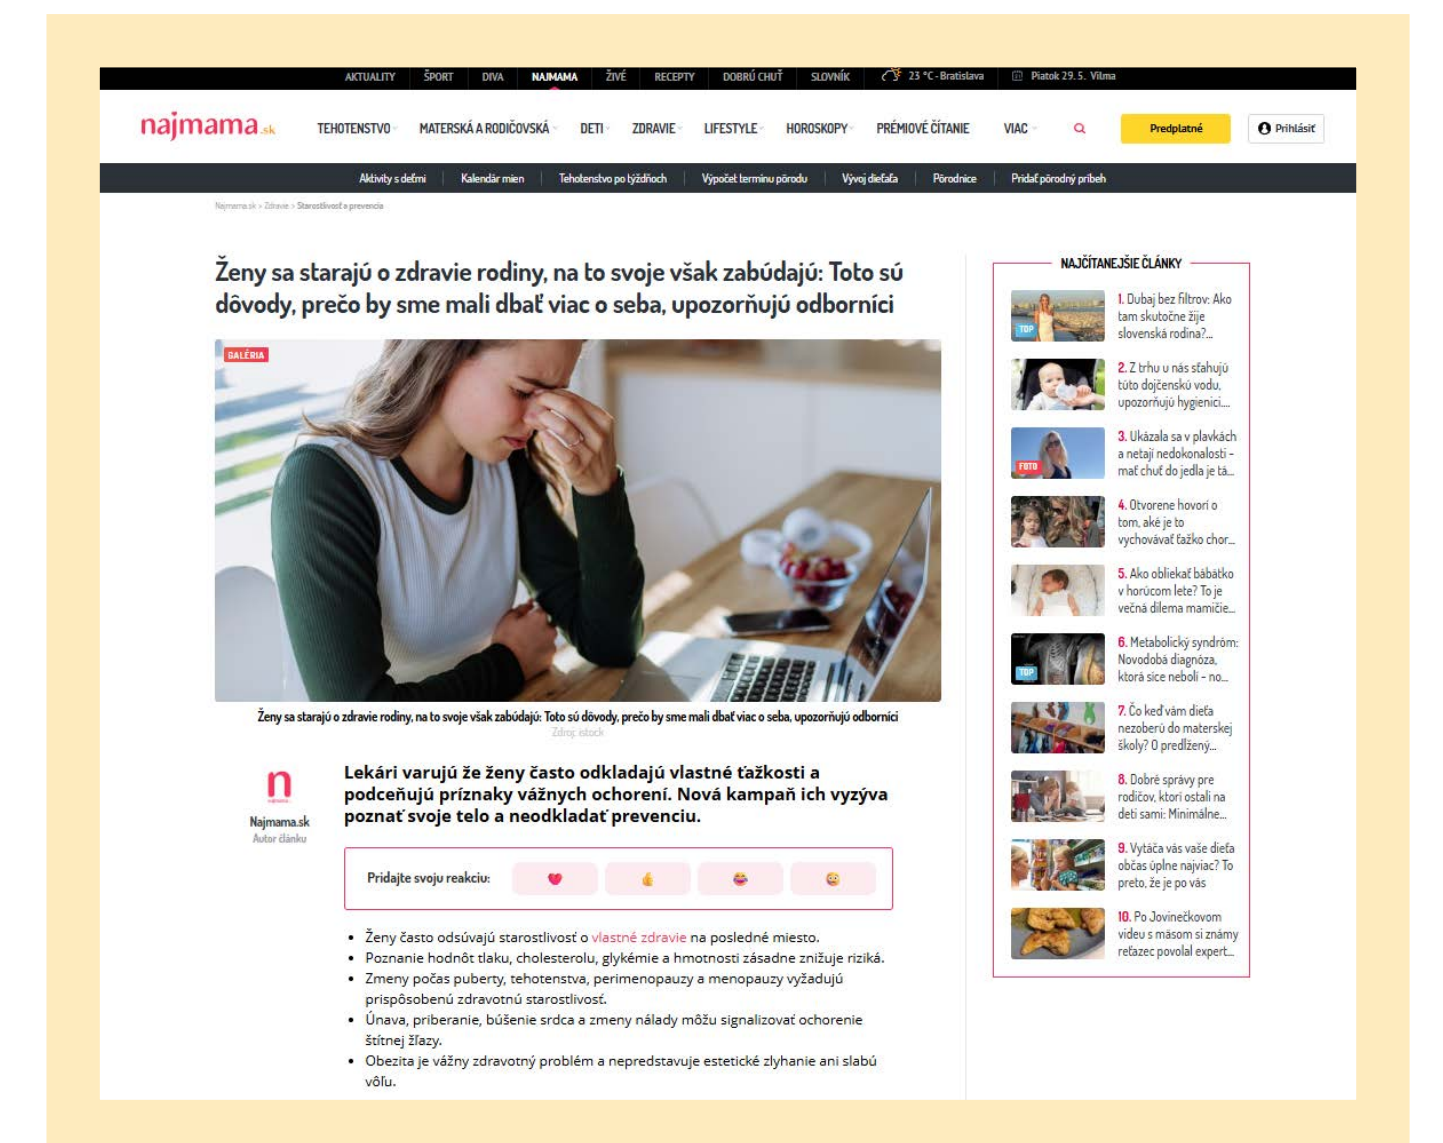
AKTUALITY | ŠPORT | DIVA | NAJMAMA | ŽIVÉ | RECEPTY | DOBRÚ CHUŤ | SLOVNÍK | 23 °C - Bratislava | Piatok 29. 5. Vilma

najmama.sk TEHOTENSTVO MATERSKÁ A RODIČOVSKÁ DETI ZDRAVIE LIFESTYLE HOROSKOPY PRÉMIOVÉ ČÍTANIE VIAC Predplatné Prihlásiť

Aktivity s deťmi | Kalendár mien | Tehotenstvo po týždňoch | Výpočet termínu pôrodu | Vývoj dieťaťa | Pôrodnice | Pridať pôrodný príbeh

Najmama.sk > Zdravie > Starostlivosť a prevencia

Ženy sa starajú o zdravie rodiny, na to svoje však zabúdajú: Toto sú dôvody, prečo by sme mali dbať viac o seba, upozorňujú odborníci

GALÉRIA

Ženy sa starajú o zdravie rodiny, na to svoje však zabúdajú: Toto sú dôvody, prečo by sme mali dbať viac o seba, upozorňujú odborníci
Zdroj: istock

Najmama.sk
Autor článku

Lekári varujú že ženy často odkladajú vlastné ťažkosti a podceňujú príznaky vážnych ochorení. Nová kampaň ich vyzýva poznať svoje telo a neodkladať prevenciu.

Pridajte svoju reakciu:

- Ženy často odsúvajú starostlivosť o vlastné zdravie na posledné miesto.
- Poznanie hodnôt tlaku, cholesterolu, glykémie a hmotnosti zásadne znižuje riziká.
- Zmeny počas puberty, tehotenstva, perimenopauzy a menopauzy vyžadujú prispôsobenú zdravotnú starostlivosť.
- Únava, priberanie, búšenie srdca a zmeny nálady môžu signalizovať ochorenie štítnej žľazy.
- Obezita je vážny zdravotný problém a nepredstavuje estetické zlyhanie ani slabú vôľu.

NAJČÍTANEJŠIE ČLÁNKY

TOP 1. Dubaj bez filtrov: Ako tam skutočne žije slovenská rodina?...
2. Z trhu u nás sťahujú túto dojčenskú vodu, upozorňujú hygienici...
FOTO 3. Ukázala sa v plavkách a netají nedokonalosti - mať chuť do jedla je tá...
4. Otvorene hovorí o tom, aké je to vychovávať ťažko chor...
5. Ako obliekať bábätko v horúcom lete? To je večná dilema mamičie...
TOP 6. Metabolický syndróm: Novodobá diagnóza, ktorá síce nebolí - no...
7. Čo keď vám dieťa nezoberú do materskej školy? O predĺžený...
8. Dobré správy pre rodičov, ktorí ostali na deti sami: Minimálne...
9. Vytáča vás vaše dieťa občas úplne najviac? To preto, že je po vás
10. Po Jovinečkovom videu s mäsom si známy reťazec povolal expert...